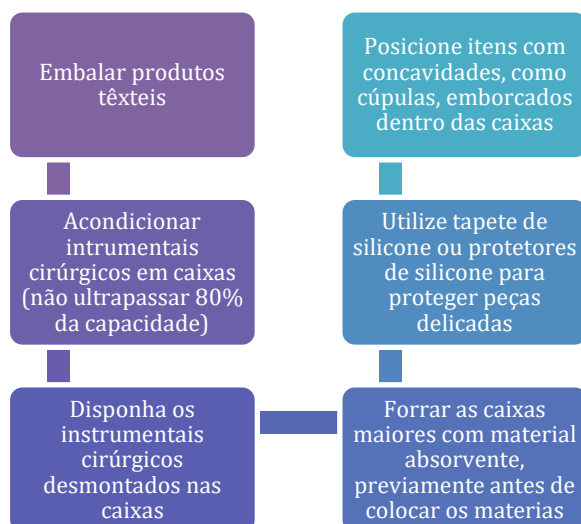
Embalar produtos têxteis

Acondicionar intrumentais cirúrgicos em caixas (não ultrapassar 80% da capacidade)

Disponha os instrumentais cirúrgicos desmontados nas caixas

Forrar as caixas maiores com material absorvente, previamente antes de colocar os materias

Utilize tapete de silicone ou protetores de silicone para proteger peças delicadas

Posicione itens com concavidades, como cúpulas, emborcados dentro das caixas